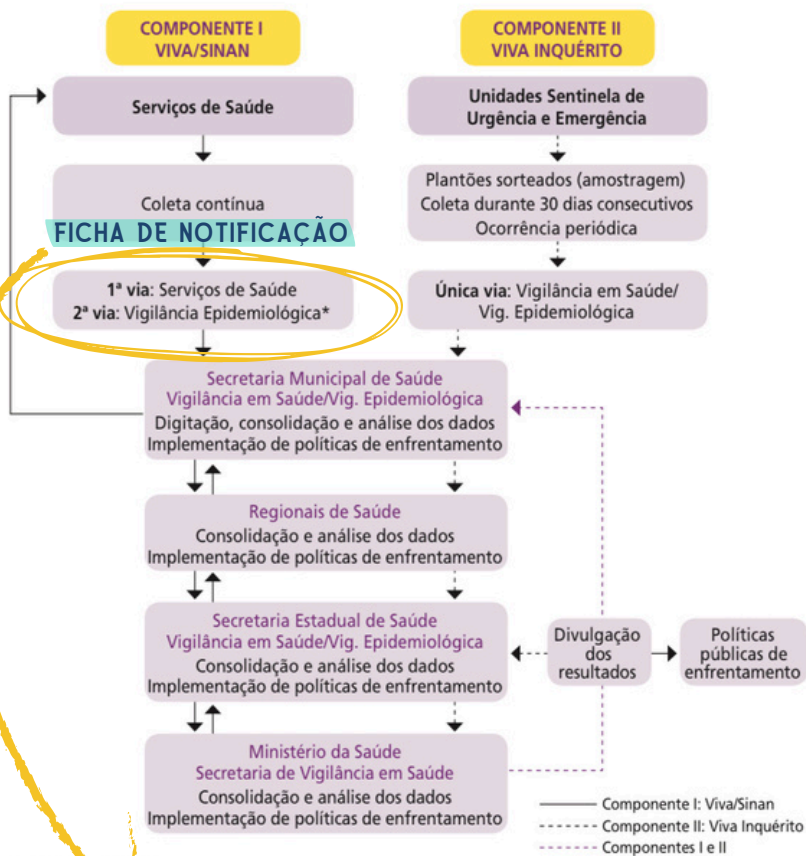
COMPONENTE I
VIVA/SINAN

COMPONENTE II
VIVA INQUÉRITO

Serviços de Saúde

Unidades Sentinela de Urgência e Emergência

Coleta contínua

FICHA DE NOTIFICAÇÃO

Plantões sorteados (amostragem)
Coleta durante 30 dias consecutivos
Ocorrência periódica

1ª via: Serviços de Saúde
2ª via: Vigilância Epidemiológica*

Única via: Vigilância em Saúde/ Vig. Epidemiológica

Secretaria Municipal de Saúde
Vigilância em Saúde/Vig. Epidemiológica
Digitação, consolidação e análise dos dados
Implementação de políticas de enfrentamento

Regionais de Saúde
Consolidação e análise dos dados
Implementação de políticas de enfrentamento

Secretaria Estadual de Saúde
Vigilância em Saúde/Vig. Epidemiológica
Consolidação e análise dos dados
Implementação de políticas de enfrentamento

Divulgação dos resultados

Políticas públicas de enfrentamento

Ministério da Saúde
Secretaria de Vigilância em Saúde
Consolidação e análise dos dados
Implementação de políticas de enfrentamento

Componente I: Viva/Sinan
Componente II: Viva Inquérito
Componentes I e II